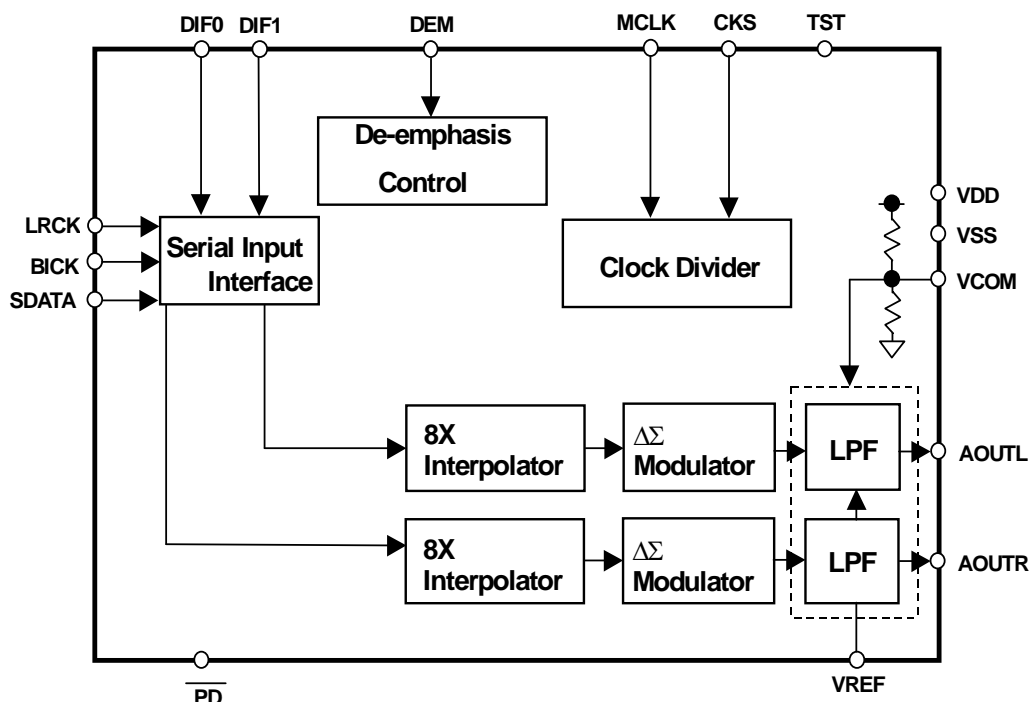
DIF0 DIF1 DEM MCLK CKS TST

De-emphasis Control

VDD

LRCK
BICK
SDATA

Serial Input Interface

Clock Divider

VSS
VCOM

8X Interpolator

$\Delta\Sigma$ Modulator

LPF

AOUTL

8X Interpolator

$\Delta\Sigma$ Modulator

LPF

AOUTR

$\overline{PD}$

VREF